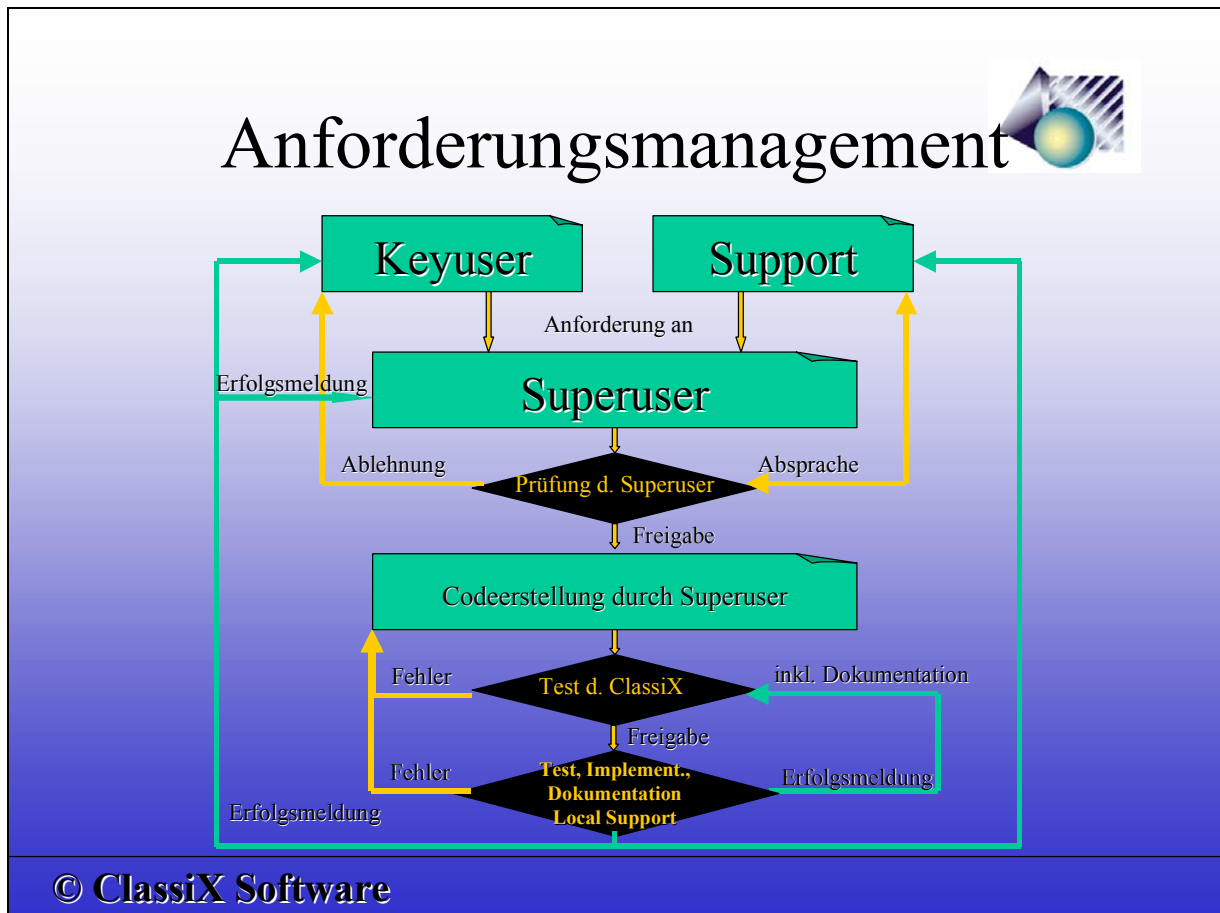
Anforderungsmanagement

Keyuser

Support

Anforderung an

Erfolgsmeldung

Superuser

Ablehnung

Absprache

Prüfung d. Superuser

Freigabe

Codeerstellung durch Superuser

Fehler

Test d. ClassiX

inkl. Dokumentation

Freigabe

Fehler

Test, Implement., Dokumentation Local Support

Erfolgsmeldung

Erfolgsmeldung

© ClassiX Software